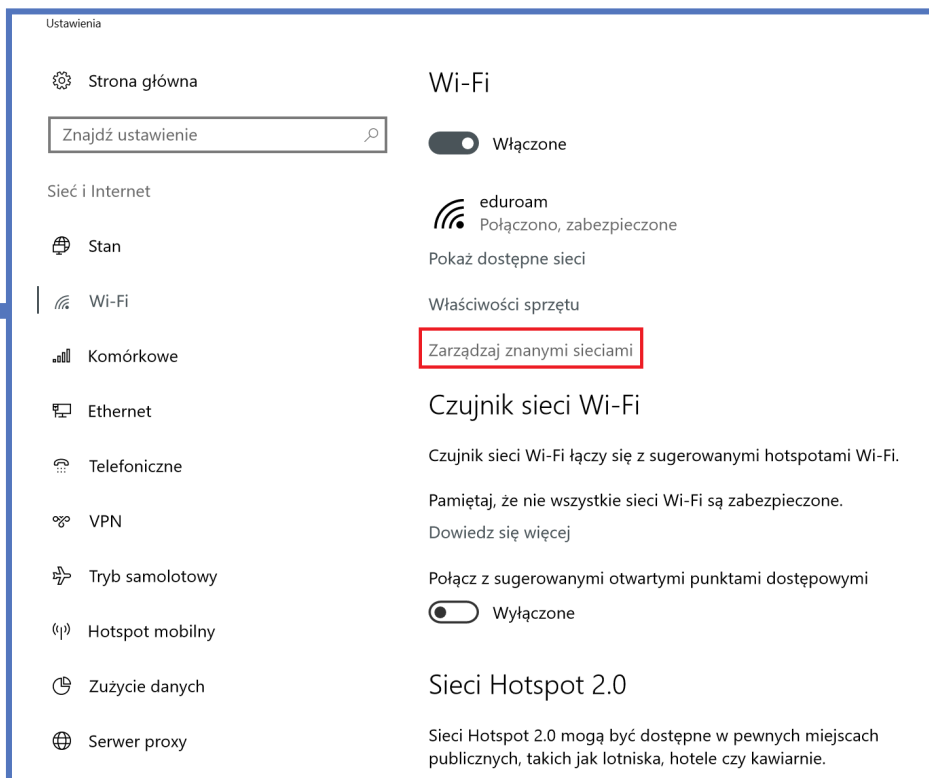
Ustawienia

Strona główna

Znajdź ustawienie

Sieć i Internet

Stan

Wi-Fi

Komórkowe

Ethernet

Telefoniczne

VPN

Tryb samolotowy

Hotspot mobilny

Zużycie danych

Serwer proxy

Wi-Fi

Włączone

eduroam
Połączono, zabezpieczone

Pokaż dostępne sieci

Właściwości sprzętu

Zarządzaj znanymi sieciami

Czujnik sieci Wi-Fi

Czujnik sieci Wi-Fi łączy się z sugerowanymi hotspotami Wi-Fi.

Pamiętaj, że nie wszystkie sieci Wi-Fi są zabezpieczone.

Dowiedz się więcej

Połącz z sugerowanymi otwartymi punktami dostępowymi

Wyłączone

Sieci Hotspot 2.0

Sieci Hotspot 2.0 mogą być dostępne w pewnych miejscach publicznych, takich jak lotniska, hotele czy kawiarnie.